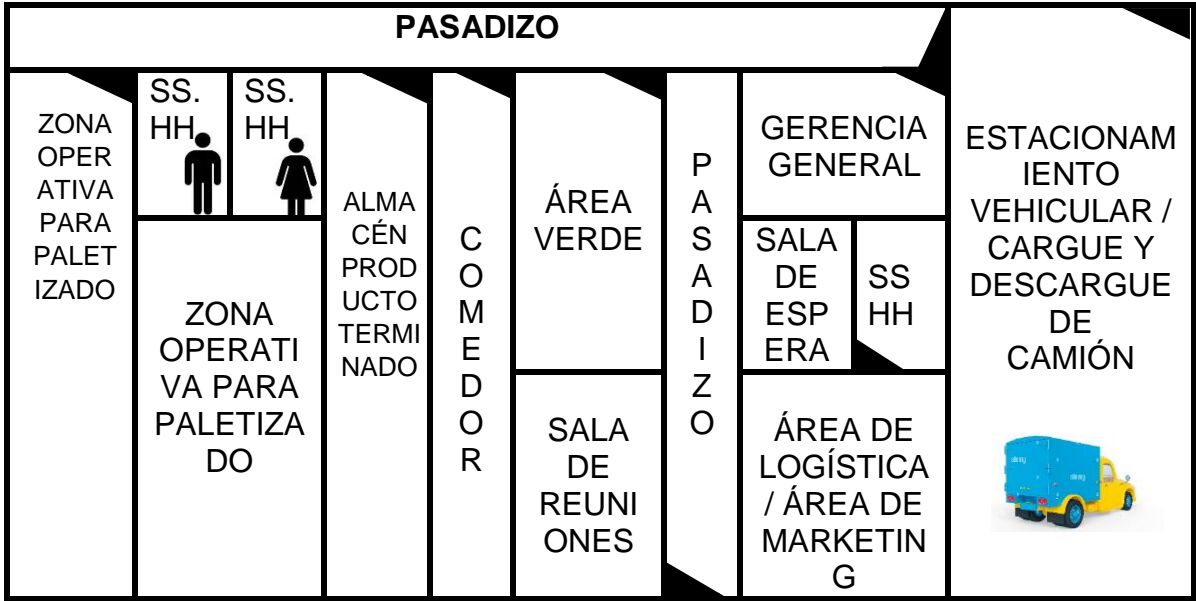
PASADIZO

ZONA OPERATIVA PARA PALETIZADO

SS. HH

SS. HH

ZONA OPERATIVA PARA PALETIZADO

ALMACÉN PRODUCTO TERMINADO

COMEDOR

ÁREA VERDE

SALA DE REUNIONES

PASADIZO

GERENCIA GENERAL

SALA DE ESPERA

SS HH

ÁREA DE LOGÍSTICA / ÁREA DE MARKETING

ESTACIONAMIENTO VEHICULAR / CARGUE Y DESCARGUE DE CAMIÓN